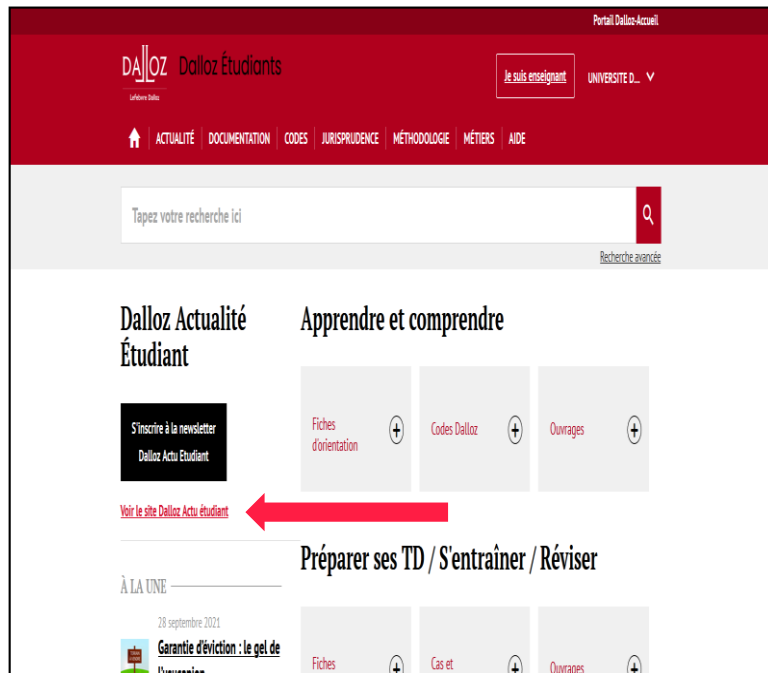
Portail Dalloz-Accueil

DALLOZ Dalloz Étudiants

Lefebvre Dalloz

Je suis enseignant

UNIVERSITE D...

ACTUALITÉ | DOCUMENTATION | CODES | JURISPRUDENCE | MÉTHODOLOGIE | MÉTIERS | AIDE

Tapez votre recherche ici

Recherche avancée

Dalloz Actualité Étudiant

S'inscrire à la newsletter Dalloz Actu Etudiant

Voir le site Dalloz Actu étudiant

À LA UNE

28 septembre 2021

Garantie d'éviction : le gel de l'usucapion

Apprendre et comprendre

Fiches d'orientation

Codes Dalloz

Ouvrages

Préparer ses TD / S'entraîner / Réviser

Fiches

Cas et

Ouvrages